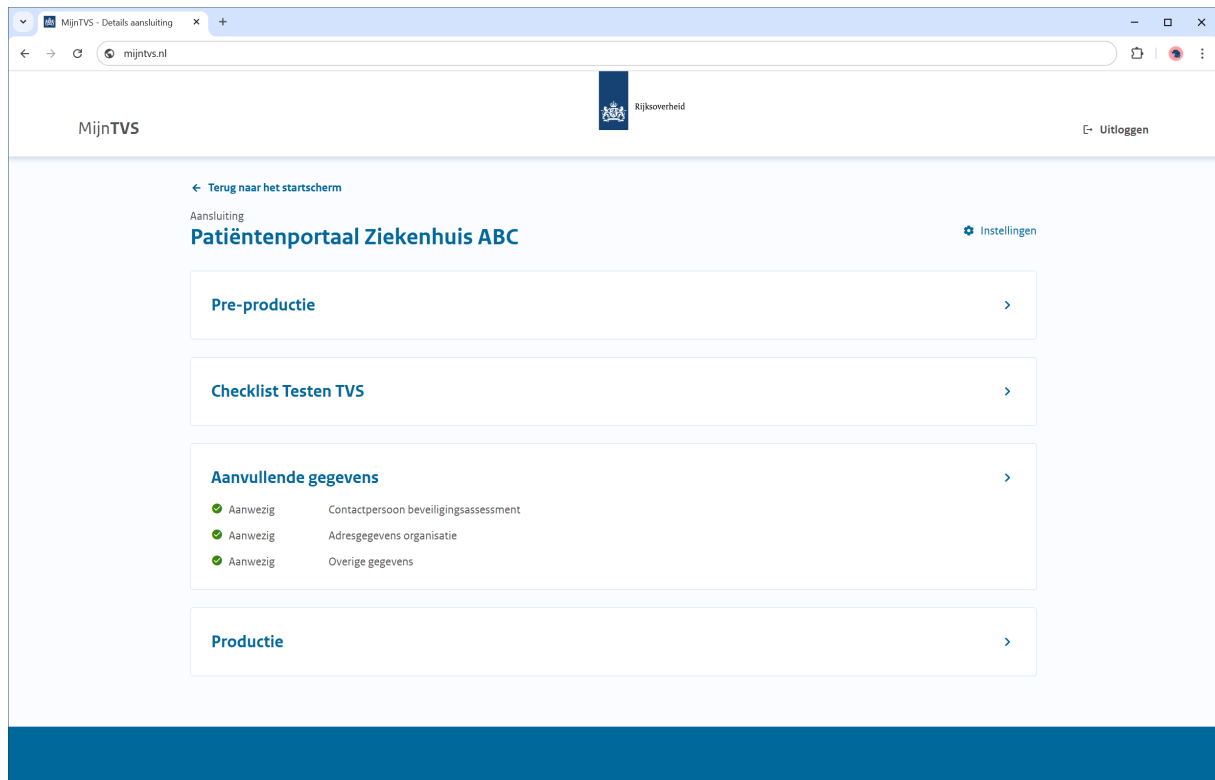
MijnTVS - Details aansluiting × +

mijntvs.nl

Rijksoverheid

MijnTVS

Uitloggen

← Terug naar het startscherm

Aansluiting
Patiëntenportaal Ziekenhuis ABC

Instellingen

Pre-productie

Checklist Testen TVS

Aanvullende gegevens

Aanwezig Contactpersoon beveiligingsassessment
Aanwezig Adresgegevens organisatie
Aanwezig Overige gegevens

Productie